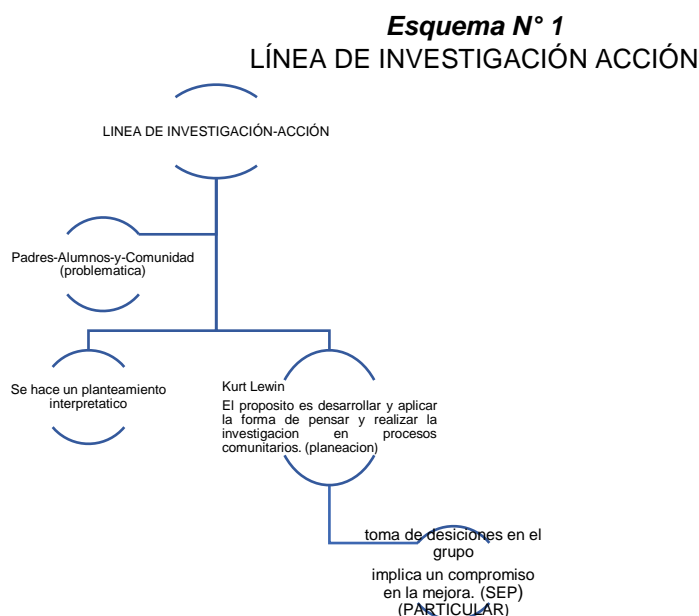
***Esquema N° 1***
LÍNEA DE INVESTIGACIÓN ACCIÓN

LINEA DE INVESTIGACIÓN-ACCIÓN

Padres-Alumnos-y-Comunidad (problematica)

Se hace un planteamiento interpretatico

Kurt Lewin
El proposito es desarrollar y aplicar la forma de pensar y realizar la investigacion en procesos comunitarios. (planeacion)

toma de desiciones en el grupo
implica un compromiso en la mejora. (SEP) (PARTICULAR)